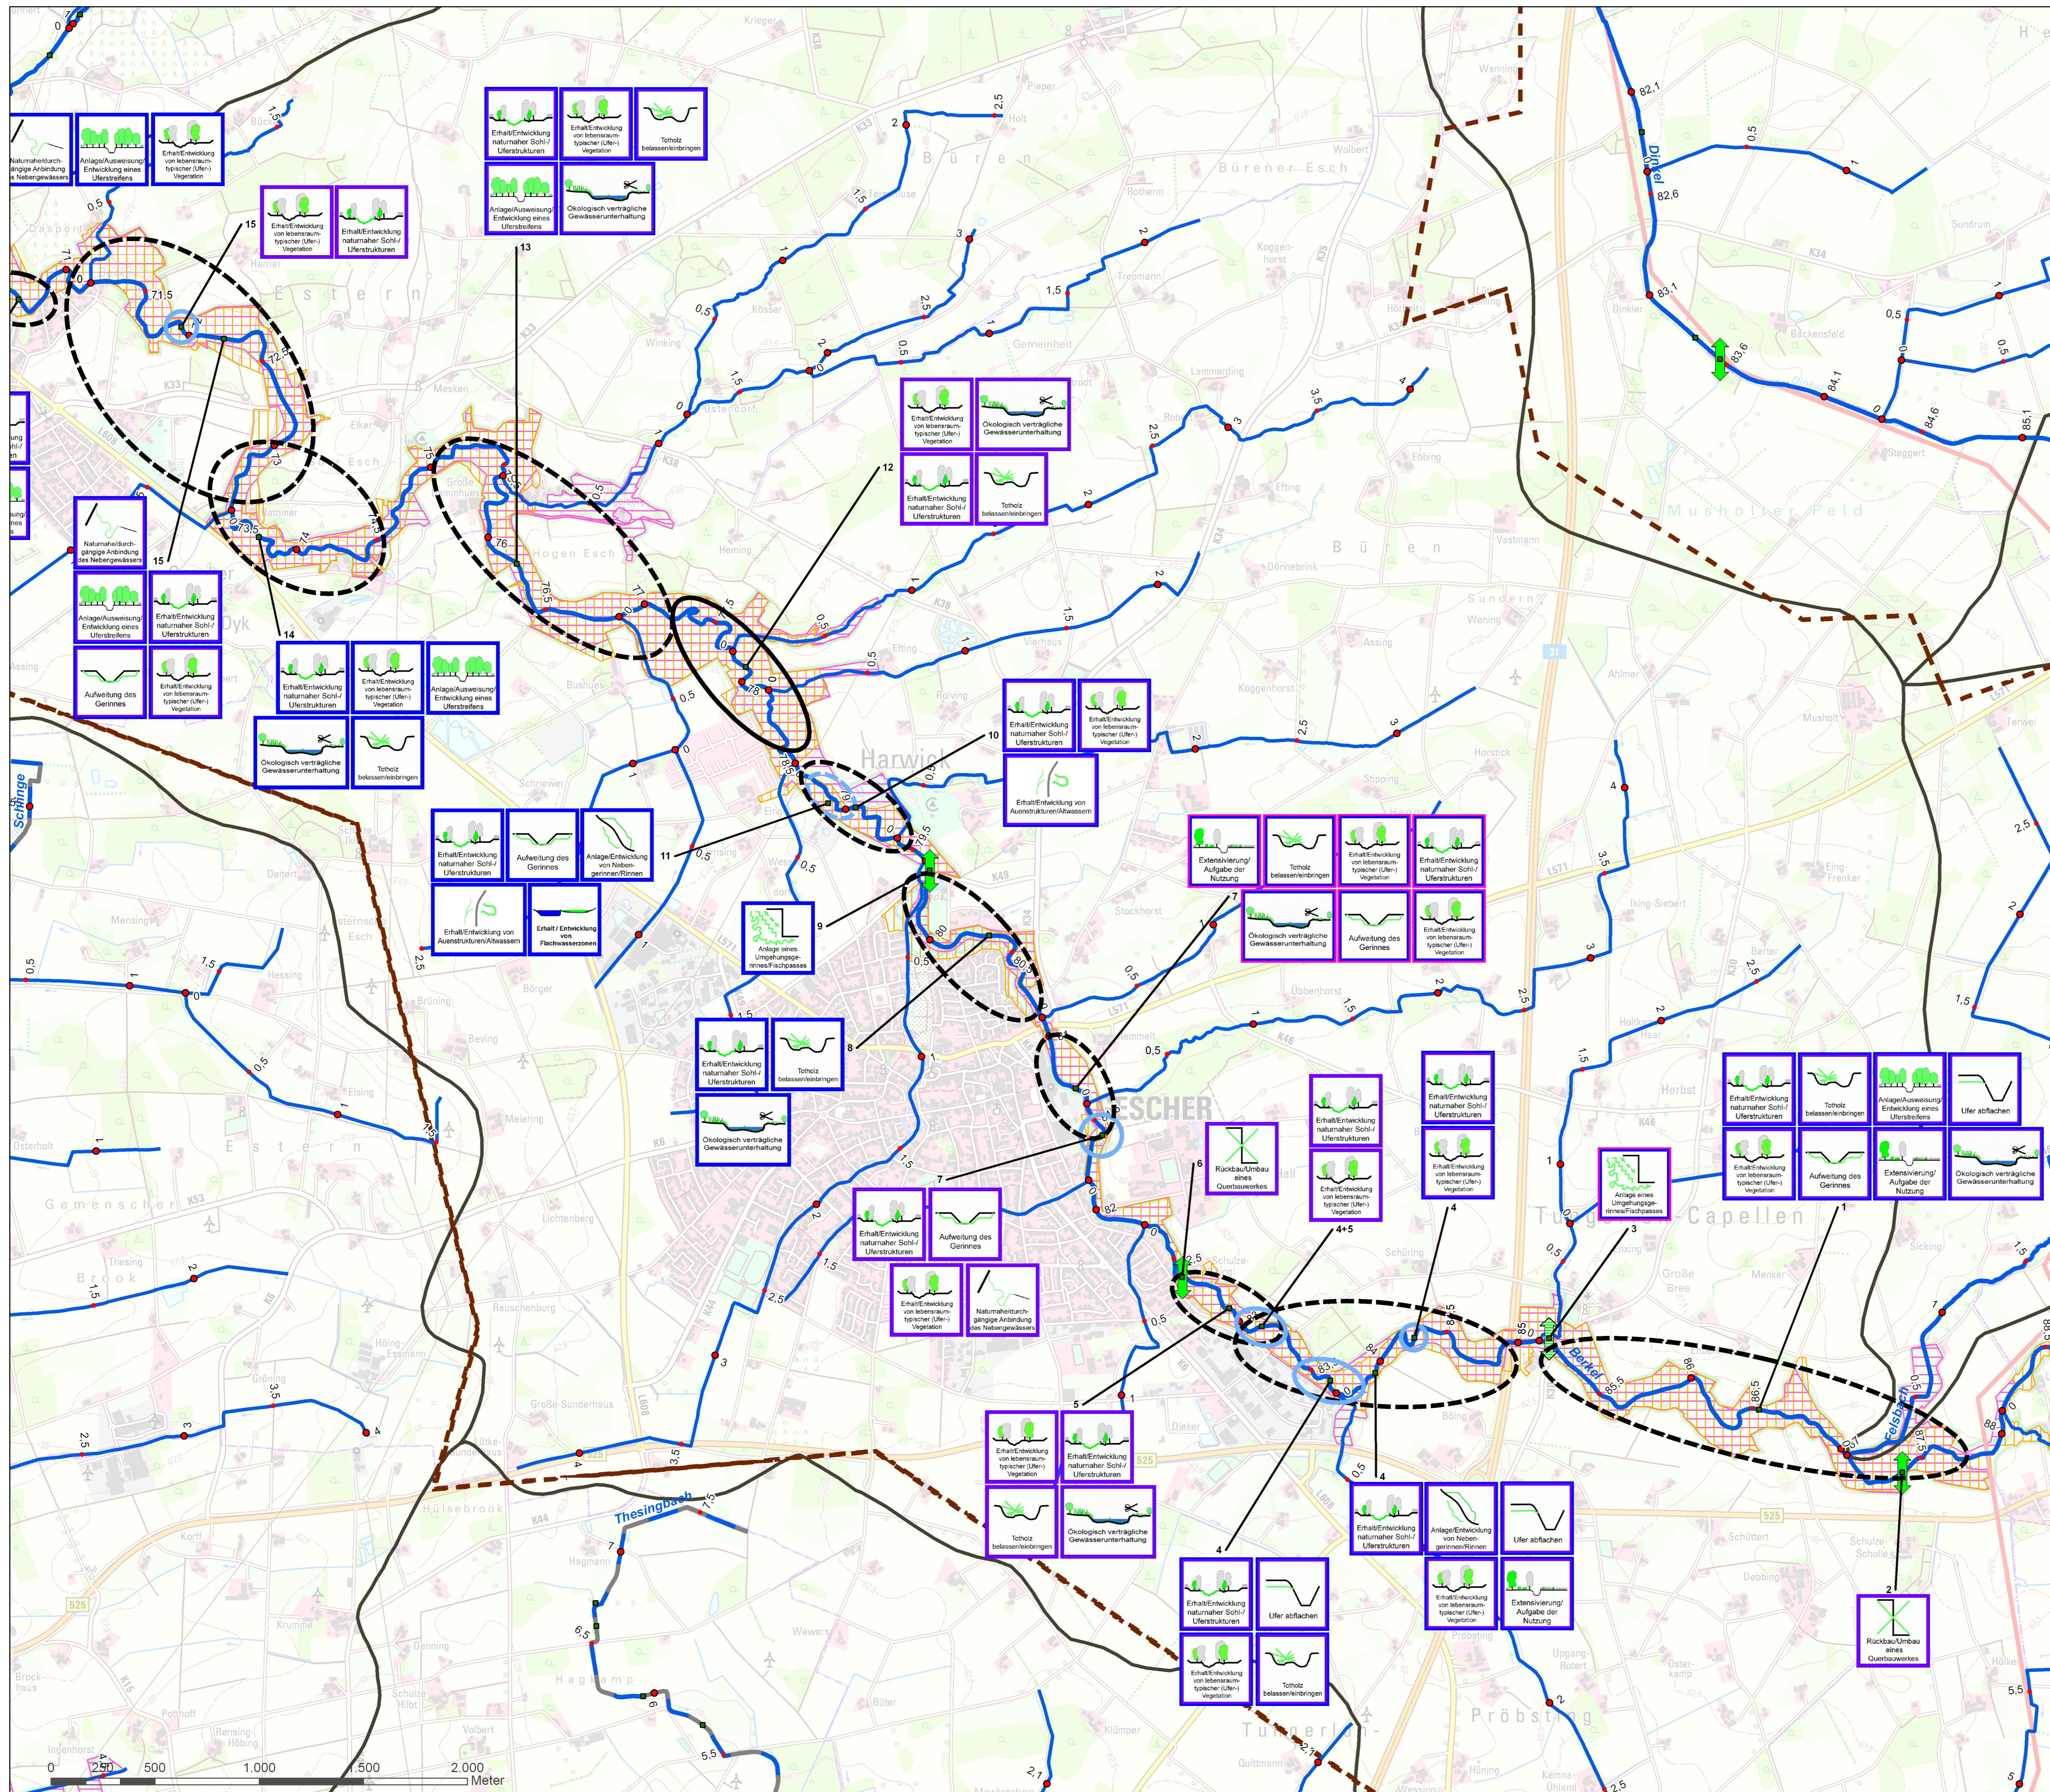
Naturnahe/durchgängige Anbindung des Nebengewässers
Anlage/Ausweisung/Entwicklung eines Uferstreifens
Erhalt/Entwicklung von lebensraumtypischer (Ufer-) Vegetation

Erhalt/Entwicklung naturnaher Sohl-/Uferstrukturen
Erhalt/Entwicklung von lebensraumtypischer (Ufer-) Vegetation
Totholz belassen/einbringen
Anlage/Ausweisung/Entwicklung eines Uferstreifens
Ökologisch verträgliche Gewässerunterhaltung

Erhalt/Entwicklung von lebensraumtypischer (Ufer-) Vegetation
Erhalt/Entwicklung naturnaher Sohl-/Uferstrukturen

15
13
12
14
11
10
9
8
7
6
5
4
4+5
3
2
1

Naturnahe/durchgängige Anbindung des Nebengewässers
Anlage/Ausweisung/Entwicklung eines Uferstreifens
Erhalt/Entwicklung naturnaher Sohl-/Uferstrukturen
Aufweitung des Gerinnes
Erhalt/Entwicklung von lebensraumtypischer (Ufer-) Vegetation

Erhalt/Entwicklung naturnaher Sohl-/Uferstrukturen
Erhalt/Entwicklung von lebensraumtypischer (Ufer-) Vegetation
Anlage/Ausweisung/Entwicklung eines Uferstreifens
Ökologisch verträgliche Gewässerunterhaltung
Totholz belassen/einbringen

Erhalt/Entwicklung von lebensraumtypischer (Ufer-) Vegetation
Ökologisch verträgliche Gewässerunterhaltung
Erhalt/Entwicklung naturnaher Sohl-/Uferstrukturen
Totholz belassen/einbringen

Erhalt/Entwicklung naturnaher Sohl-/Uferstrukturen
Erhalt/Entwicklung von lebensraumtypischer (Ufer-) Vegetation
Erhalt/Entwicklung von Auenstrukturen/Altwassern

Erhalt/Entwicklung naturnaher Sohl-/Uferstrukturen
Aufweitung des Gerinnes
Anlage/Entwicklung von Nebengerinnen/Rinnen
Erhalt/Entwicklung von Auenstrukturen/Altwassern
Erhalt / Entwicklung von Flachwasserzonen

Anlage eines Umgehungsgerinnes/Fischpasses

Erhalt/Entwicklung naturnaher Sohl-/Uferstrukturen
Totholz belassen/einbringen
Ökologisch verträgliche Gewässerunterhaltung

Extensivierung/Aufgabe der Nutzung
Totholz belassen/einbringen
Erhalt/Entwicklung von lebensraumtypischer (Ufer-) Vegetation
Erhalt/Entwicklung naturnaher Sohl-/Uferstrukturen
Ökologisch verträgliche Gewässerunterhaltung
Aufweitung des Gerinnes
Erhalt/Entwicklung von lebensraumtypischer (Ufer-) Vegetation

Erhalt/Entwicklung naturnaher Sohl-/Uferstrukturen
Aufweitung des Gerinnes
Erhalt/Entwicklung von lebensraumtypischer (Ufer-) Vegetation
Naturnahe/durchgängige Anbindung des Nebengewässers

Rückbau/Umbau eines Querbauwerkes
Erhalt/Entwicklung naturnaher Sohl-/Uferstrukturen
Erhalt/Entwicklung von lebensraumtypischer (Ufer-) Vegetation
Erhalt/Entwicklung naturnaher Sohl-/Uferstrukturen
Erhalt/Entwicklung von lebensraumtypischer (Ufer-) Vegetation
Anlage eines Umgehungsgerinnes/Fischpasses

Erhalt/Entwicklung naturnaher Sohl-/Uferstrukturen
Totholz belassen/einbringen
Anlage/Ausweisung/Entwicklung eines Uferstreifens
Ufer abflachen
Erhalt/Entwicklung von lebensraumtypischer (Ufer-) Vegetation
Aufweitung des Gerinnes
Extensivierung/Aufgabe der Nutzung
Ökologisch verträgliche Gewässerunterhaltung

Erhalt/Entwicklung von lebensraumtypischer (Ufer-) Vegetation
Erhalt/Entwicklung naturnaher Sohl-/Uferstrukturen
Totholz belassen/einbringen
Ökologisch verträgliche Gewässerunterhaltung

Erhalt/Entwicklung naturnaher Sohl-/Uferstrukturen
Anlage/Entwicklung von Nebengerinnen/Rinnen
Ufer abflachen
Erhalt/Entwicklung von lebensraumtypischer (Ufer-) Vegetation
Extensivierung/Aufgabe der Nutzung

Erhalt/Entwicklung naturnaher Sohl-/Uferstrukturen
Ufer abflachen
Erhalt/Entwicklung von lebensraumtypischer (Ufer-) Vegetation
Totholz belassen/einbringen

Rückbau/Umbau eines Querbauwerkes

Estern
Büren
Bürener Esch
Hogen Esch
Harwick
Mussholter Feld
Sundern
SCHER
Tungerloh-Capellen
Pröbsting
Gemenscher
Brook
Hülsebrook
Berkel
Dinkel
Thesingbach
Felsbach
Schlinge

0 250 500 1.000 1.500 2.000 Meter